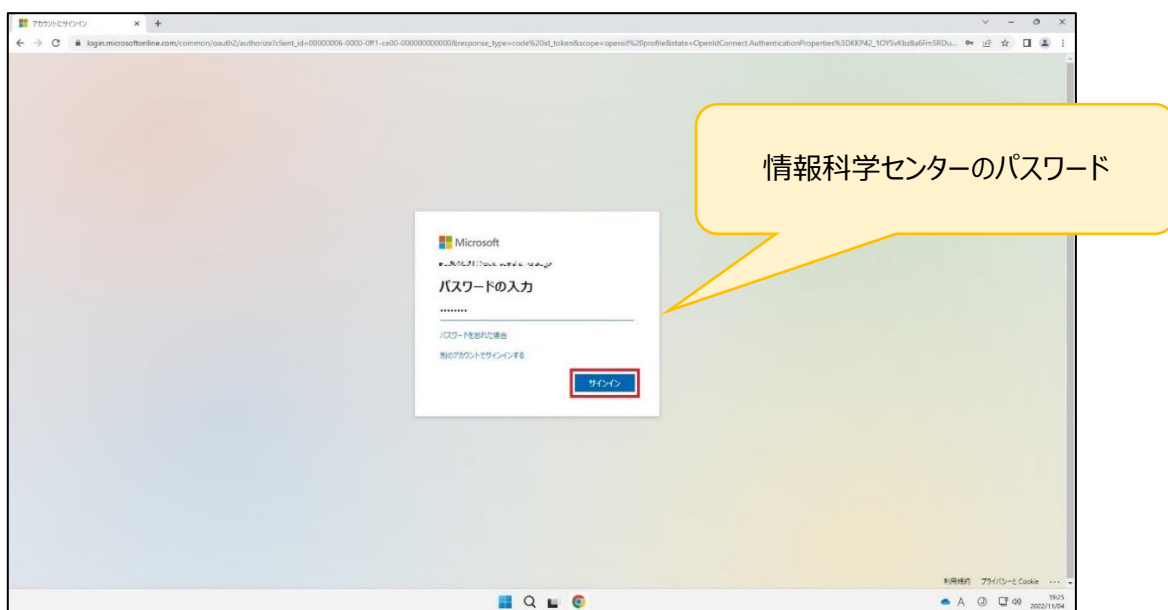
アカウントにサインイン

login.microsoftonline.com/common/oauth2/authorize?client_id=00000006-0000-0ff1-ce00-000000000000&response_type=code%20id_token&scope=openid%20profile&state=OpenIdConnect.AuthenticationProperties%3DKKP42_1OY5vKbz8a6Fm5RDu...

情報科学センターのパスワード

Microsoft

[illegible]

パスワードの入力

••••••••

パスワードを忘れた場合

別のアカウントでサインインする

サインイン

利用規約 プライバシーと Cookie ...

19:25
2022/11/04